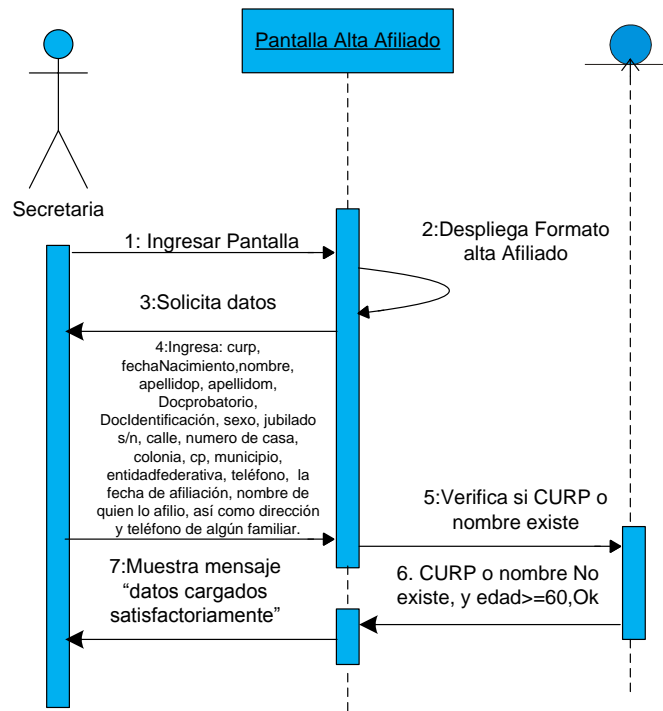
Pantalla Alta Afiliado

Secretaria

1: Ingresar Pantalla

2:Despliega Formato alta Afiliado

3:Solicita datos

4:Ingresa: curp, fechaNacimiento,nombre, apellidop, apellidom, Docprobatorio, DocIdentificación, sexo, jubilado s/n, calle, numero de casa, colonia, cp, municipio, entidadfederativa, teléfono, la fecha de afiliación, nombre de quien lo afilio, así como dirección y teléfono de algún familiar.

5:Verifica si CURP o nombre existe

6. CURP o nombre No existe, y edad>=60,Ok

7:Muestra mensaje “datos cargados satisfactoriamente”